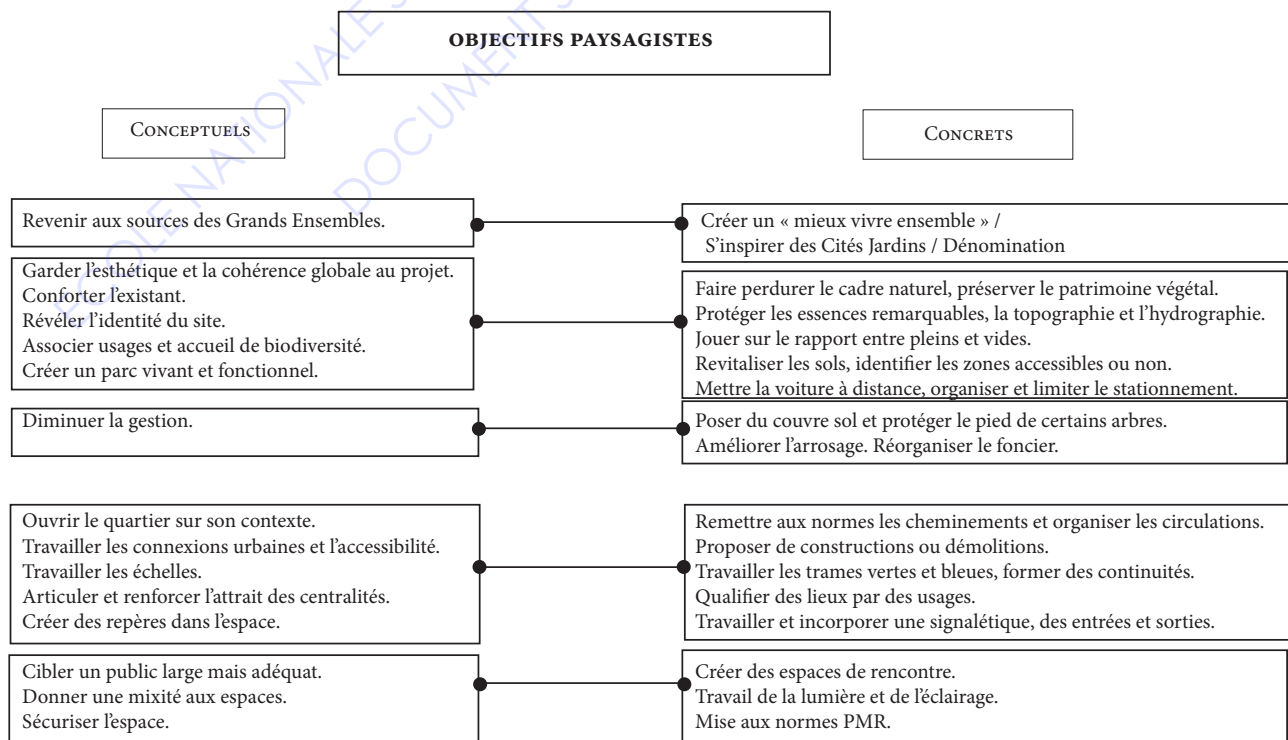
OBJECTIFS PAYSAGISTES

CONCEPTUELS

CONCRETS

Revenir aux sources des Grands Ensembles.

Créer un « mieux vivre ensemble » / S'inspirer des Cités Jardins / Dénomination

Garder l'esthétique et la cohérence globale au projet.
Conforter l'existant.
Révéler l'identité du site.
Associer usages et accueil de biodiversité.
Créer un parc vivant et fonctionnel.

Faire perdurer le cadre naturel, préserver le patrimoine végétal.
Protéger les essences remarquables, la topographie et l'hydrographie.
Jouer sur le rapport entre pleins et vides.
Revitaliser les sols, identifier les zones accessibles ou non.
Mettre la voiture à distance, organiser et limiter le stationnement.

Diminuer la gestion.

Poser du couvre sol et protéger le pied de certains arbres.
Améliorer l'arrosage. Réorganiser le foncier.

Ouvrir le quartier sur son contexte.
Travailler les connexions urbaines et l'accessibilité.
Travailler les échelles.
Articuler et renforcer l'attrait des centralités.
Créer des repères dans l'espace.

Remettre aux normes les cheminements et organiser les circulations.
Proposer de constructions ou démolitions.
Travailler les trames vertes et bleues, former des continuités.
Qualifier des lieux par des usages.
Travailler et incorporer une signalétique, des entrées et sorties.

Cibler un public large mais adéquat.
Donner une mixité aux espaces.
Sécuriser l'espace.

Créer des espaces de rencontre.
Travail de la lumière et de l'éclairage.
Mise aux normes PMR.